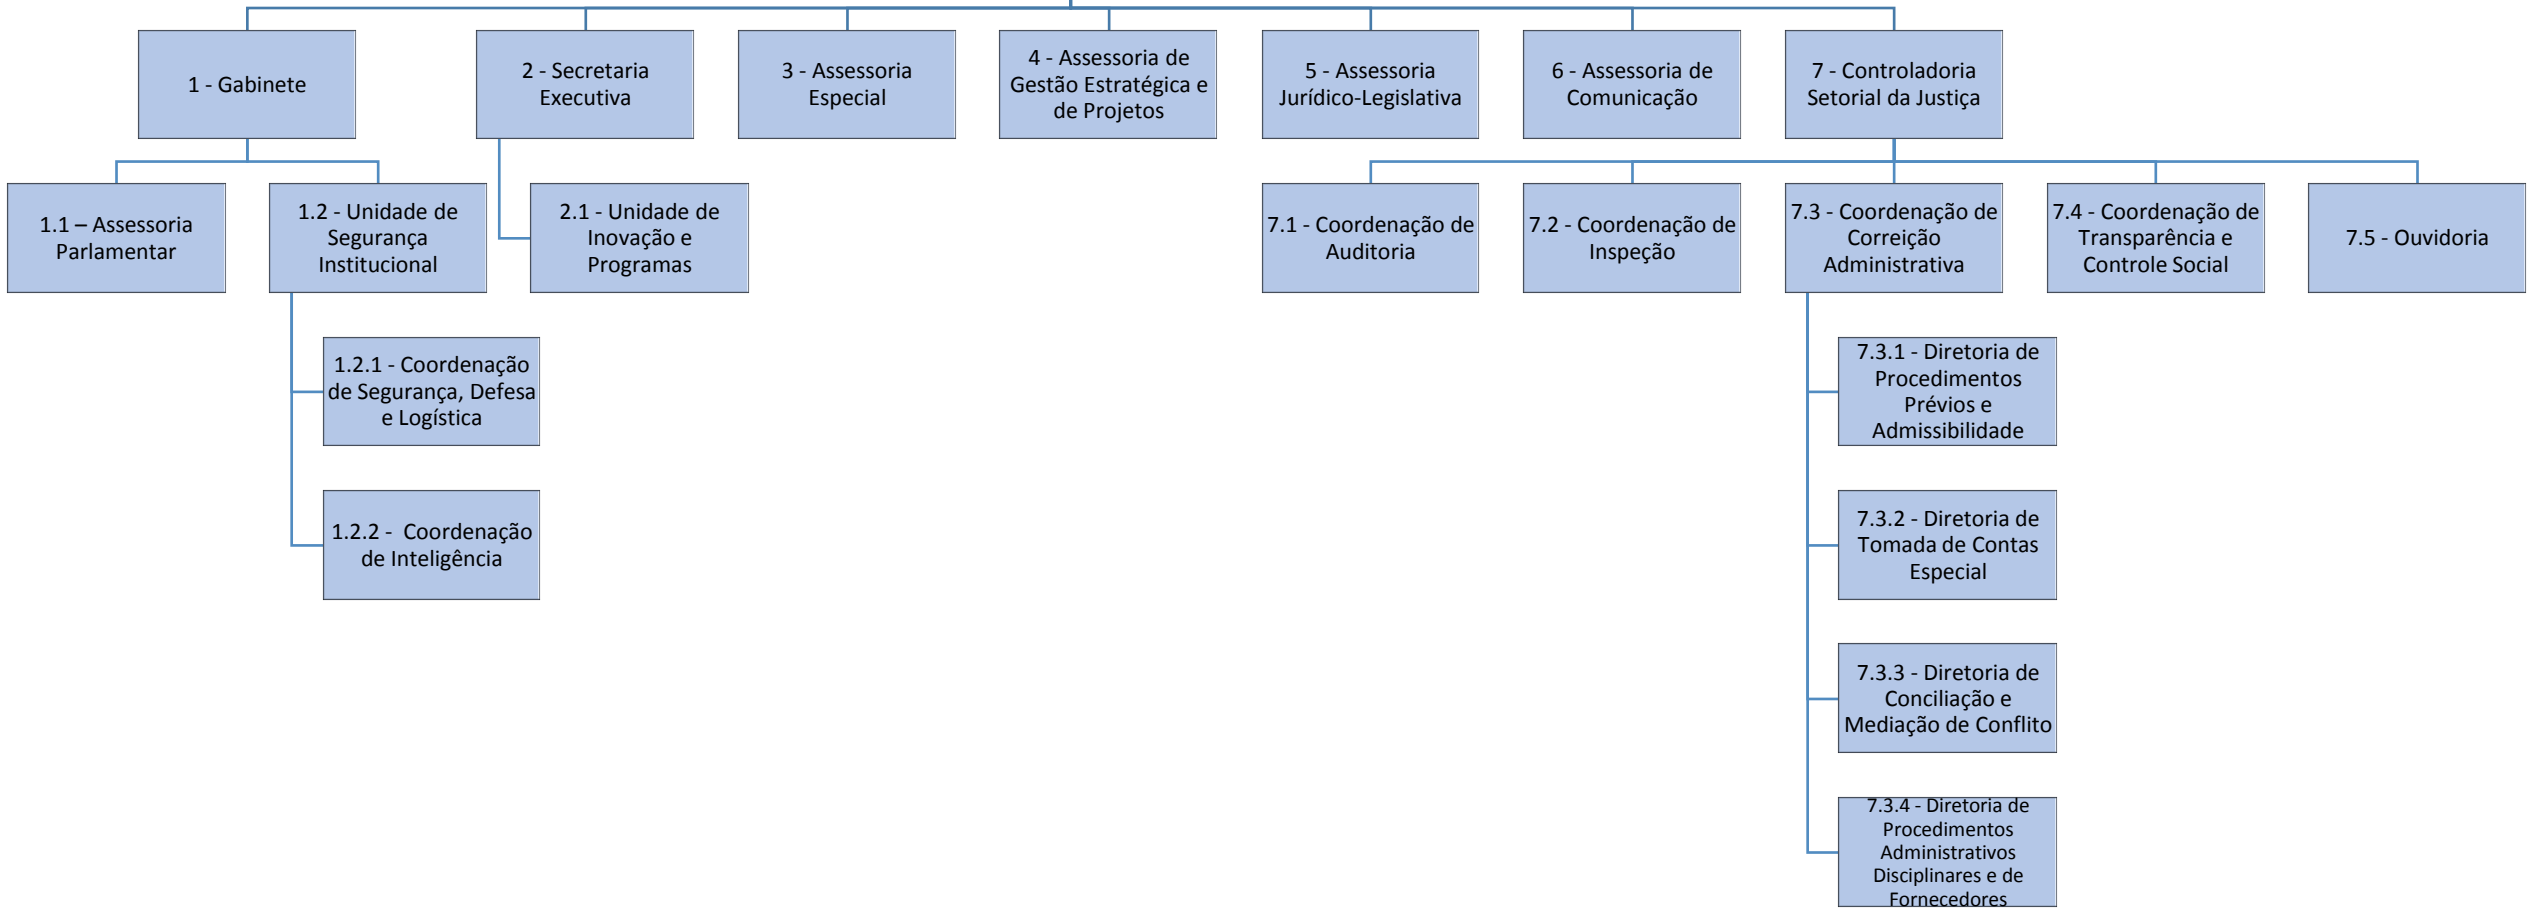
1 - Gabinete

2 - Secretaria Executiva

3 - Assessoria Especial

4 - Assessoria de Gestão Estratégica e de Projetos

5 - Assessoria Jurídico-Legislativa

6 - Assessoria de Comunicação

7 - Controladoria Setorial da Justiça

1.1 – Assessoria Parlamentar

1.2 - Unidade de Segurança Institucional

2.1 - Unidade de Inovação e Programas

7.1 - Coordenação de Auditoria

7.2 - Coordenação de Inspeção

7.3 - Coordenação de Correição Administrativa

7.4 - Coordenação de Transparência e Controle Social

7.5 - Ouvidoria

1.2.1 - Coordenação de Segurança, Defesa e Logística

1.2.2 - Coordenação de Inteligência

7.3.1 - Diretoria de Procedimentos Prévios e Admissibilidade

7.3.2 - Diretoria de Tomada de Contas Especial

7.3.3 - Diretoria de Conciliação e Mediação de Conflito

7.3.4 - Diretoria de Procedimentos Administrativos Disciplinares e de Fornecedores